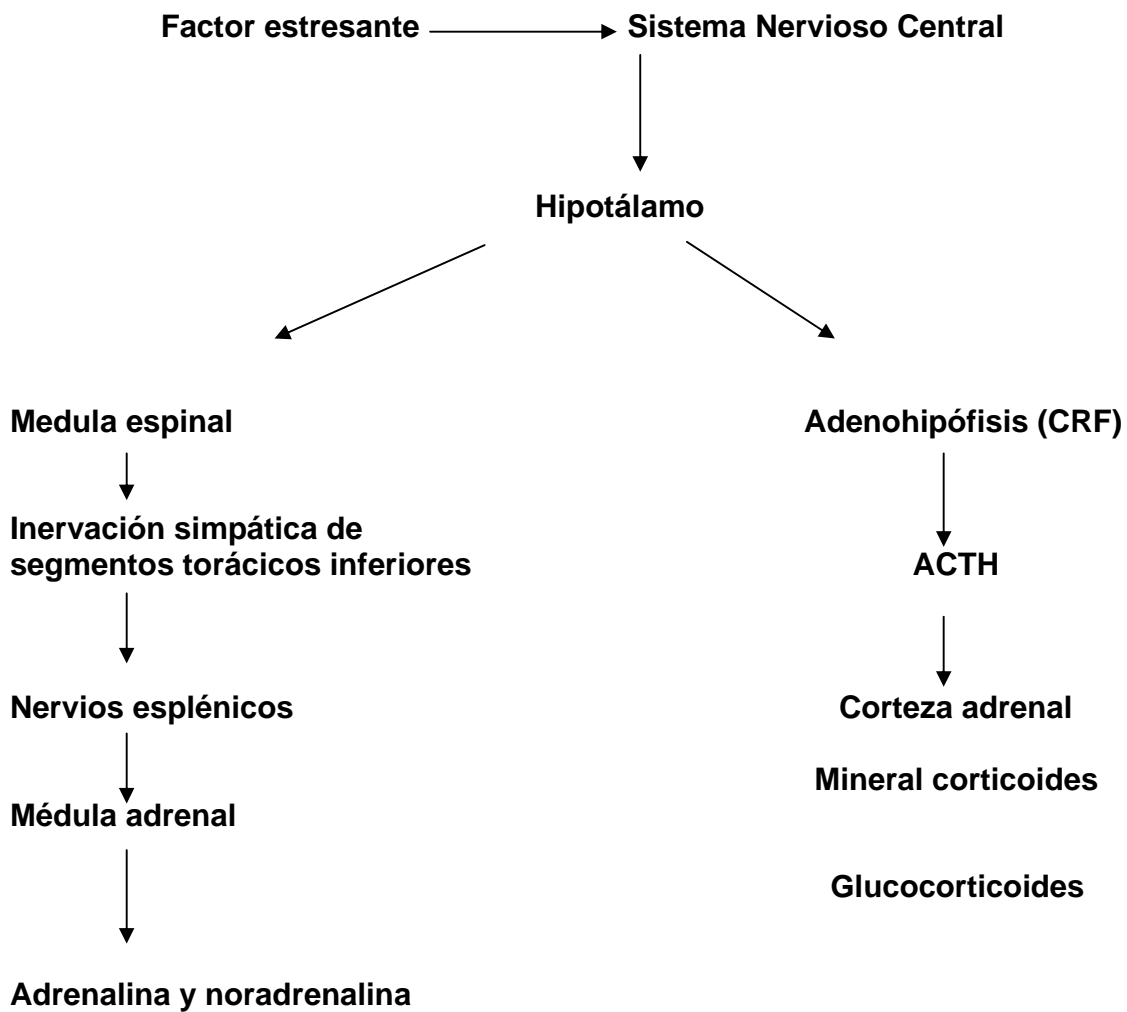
Factor estresante Sistema Nervioso Central

Hipotálamo

Medula espinal

Inervación simpática de segmentos torácicos inferiores

Nervios esplénicos

Médula adrenal

Adrenalina y noradrenalina

Adenohipófisis (CRF)

ACTH

Corteza adrenal

Mineral corticoides

Glucocorticoides